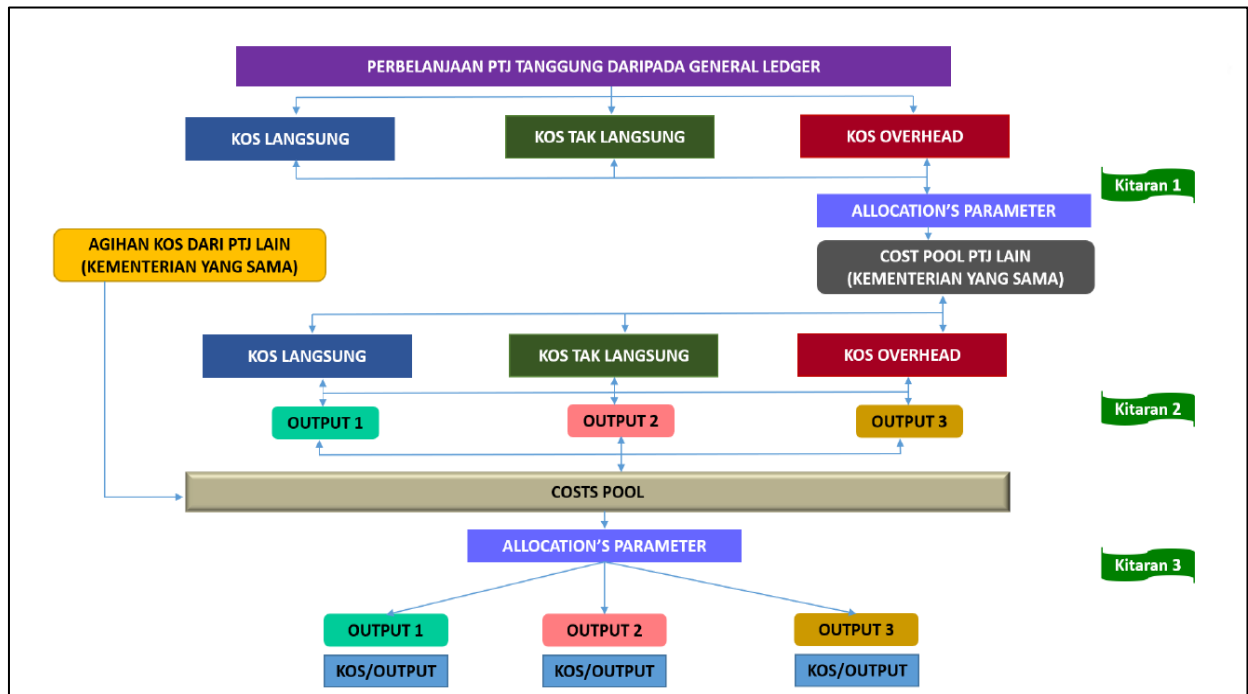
PERBELANJAAN PTJ TANGGUNG DARIPADA GENERAL LEDGER

KOS LANGSUNG

KOS TAK LANGSUNG

KOS OVERHEAD

Kitaran 1

ALLOCATION'S PARAMETER

AGIHAN KOS DARI PTJ LAIN (KEMENTERIAN YANG SAMA)

COST POOL PTJ LAIN (KEMENTERIAN YANG SAMA)

KOS LANGSUNG

KOS TAK LANGSUNG

KOS OVERHEAD

OUTPUT 1

OUTPUT 2

OUTPUT 3

Kitaran 2

COSTS POOL

ALLOCATION'S PARAMETER

Kitaran 3

OUTPUT 1

OUTPUT 2

OUTPUT 3

KOS/OUTPUT

KOS/OUTPUT

KOS/OUTPUT